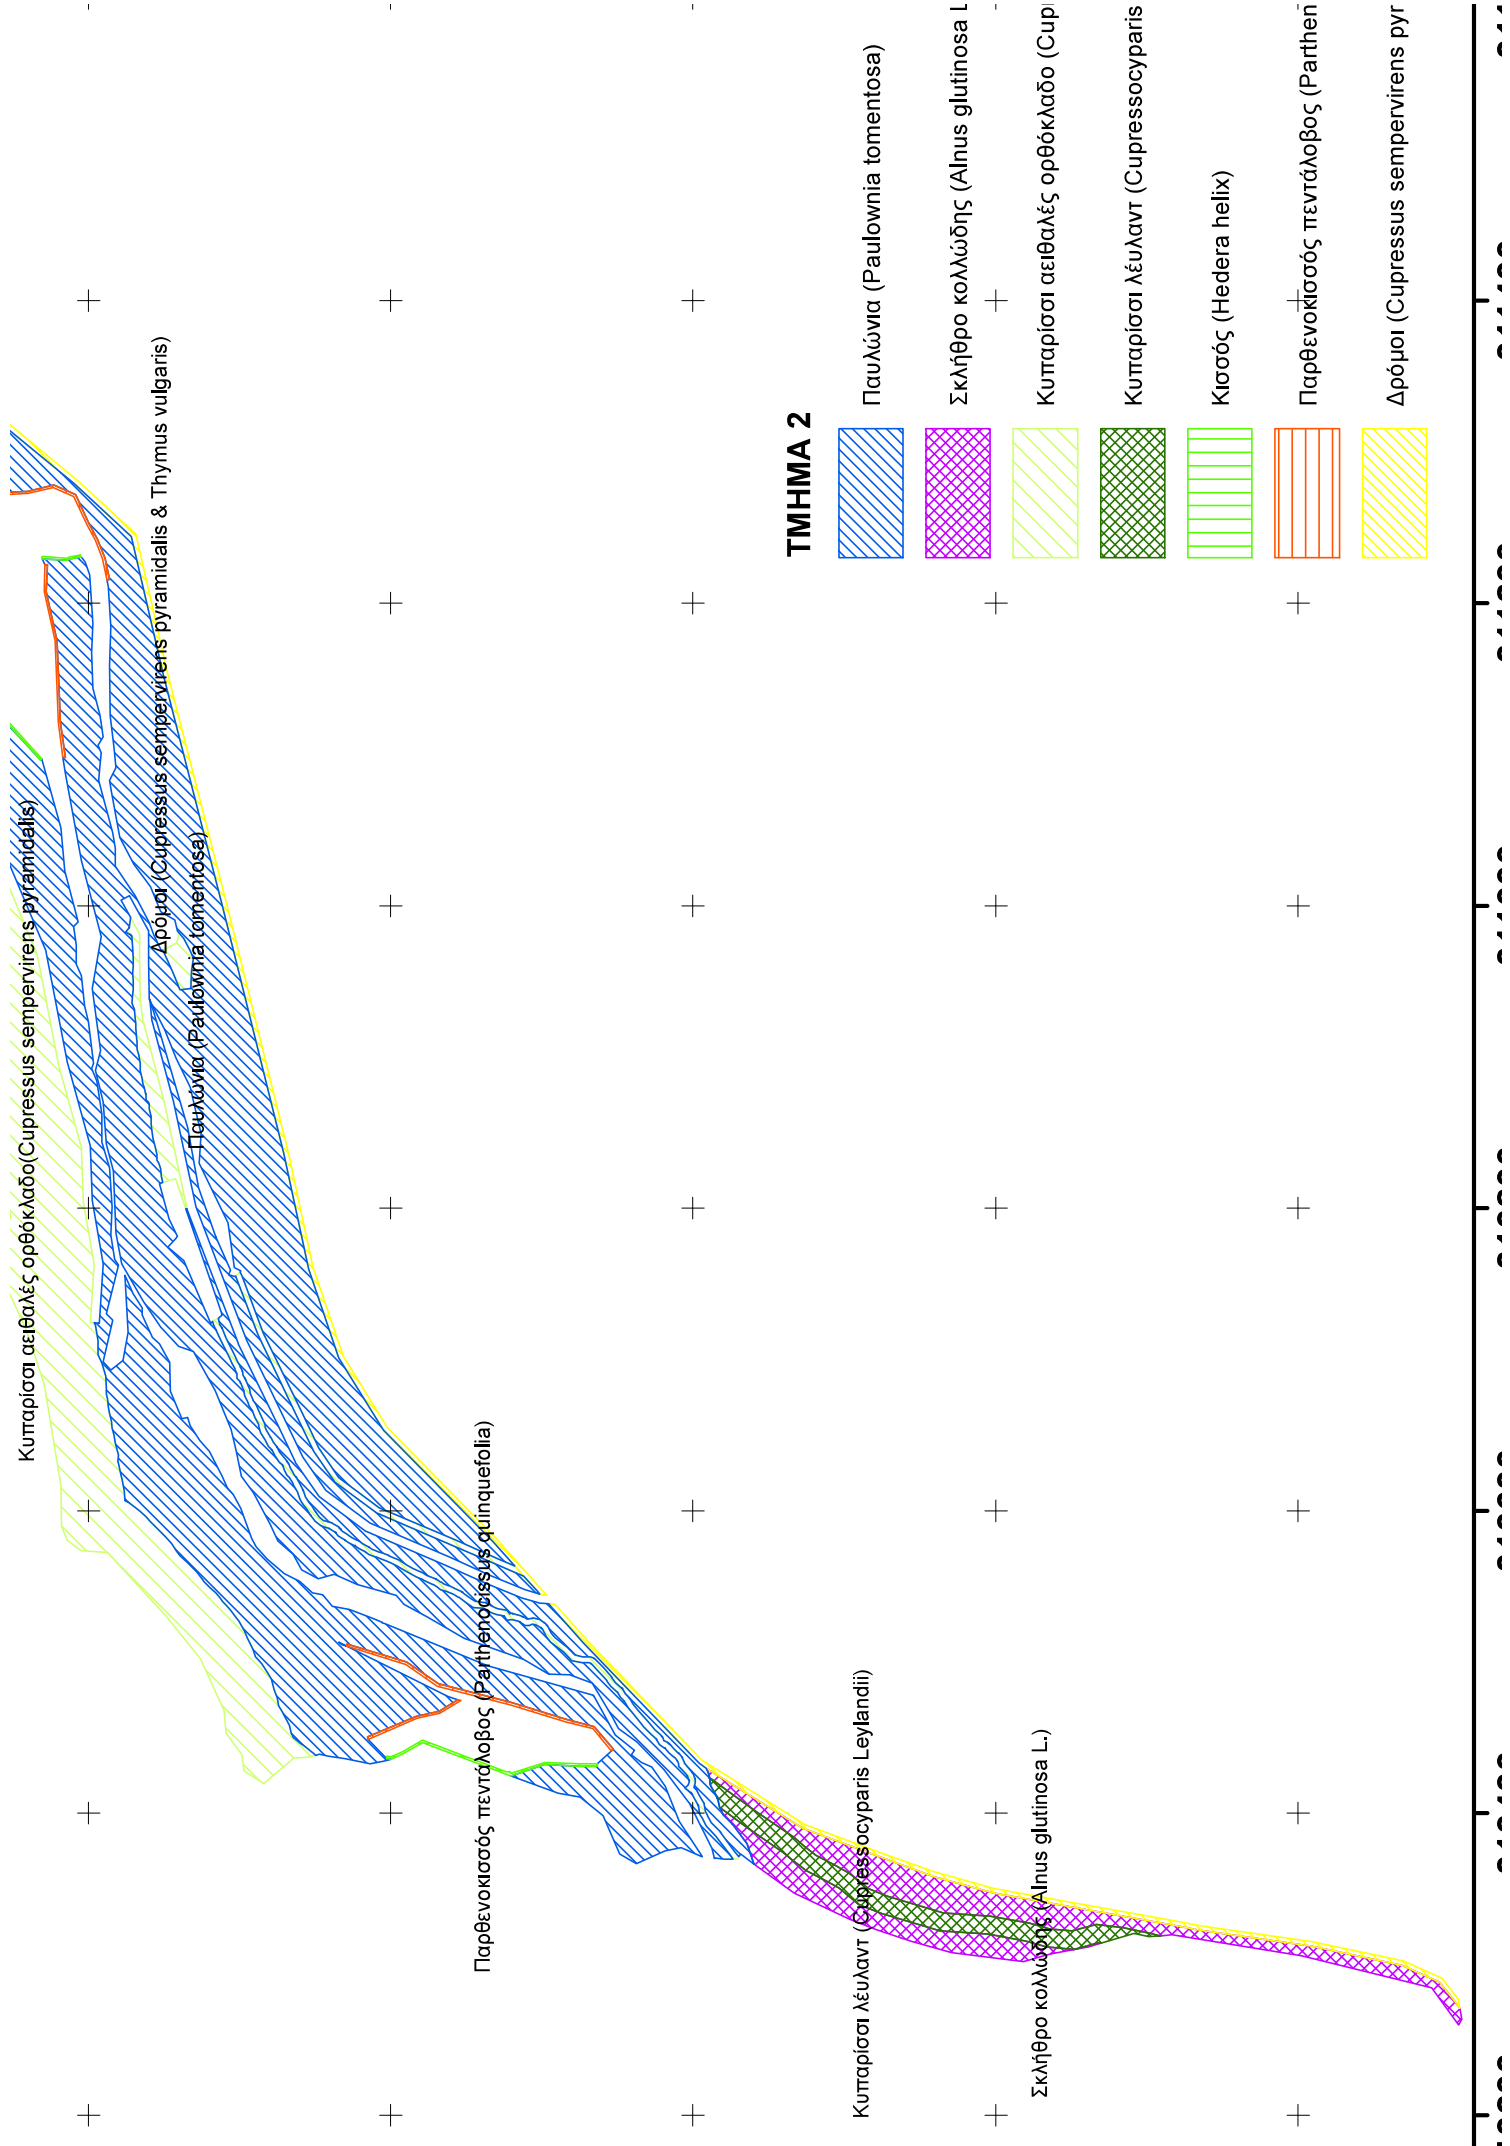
ΤΜΗΜΑ 2

Παυλώνια (Paulownia tomentosa)

Σκλήθρο κολλώδης (Alnus glutinosa L

Κυπαρίσσι αειθαλές ορθόκλαδο (Cupr

Κυπαρίσσι λέυλαντ (Cupressocyparis

Κισσός (Hedera helix)

Παρθενοκισσός πεντάλοβος (Parthen

Δρόμοι (Cupressus sempervirens pyr

Κυπαρίσσι αειθαλές ορθόκλαδο(Cupressus sempervirens pyramidalis)

Δρόμοι (Cupressus sempervirens pyramidalis & Thymus vulgaris)

Παυλώνια (Paulownia tomentosa)

Παρθενοκισσός πεντάλοβος (Parthenocissus quinquefolia)

Κυπαρίσσι λέυλαντ (Cupressocyparis Leylandii)

Σκλήθρο κολλώδης (Alnus glutinosa L.)